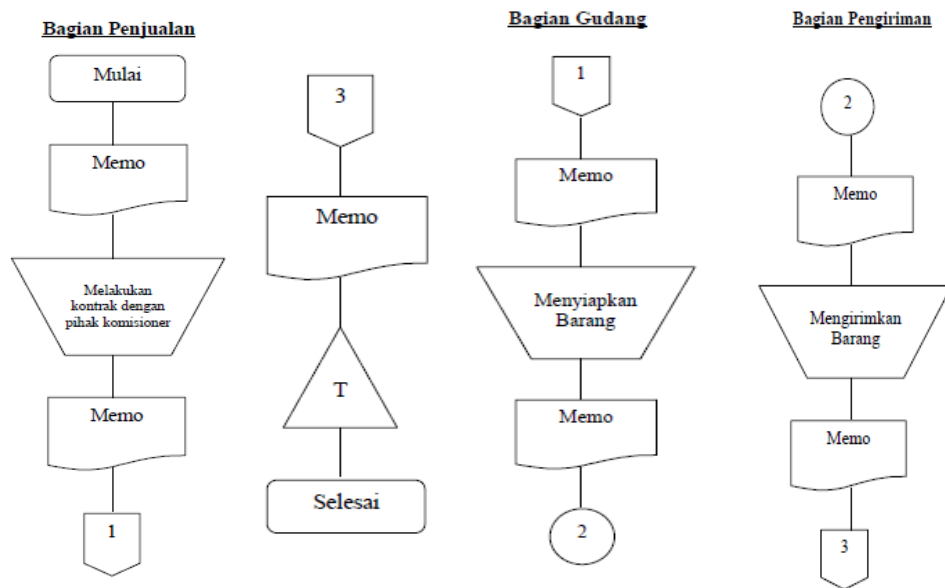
Bagian Penjualan

Mulai

Memo

Melakukan kontrak dengan pihak komisioner

Memo

1

3

Memo

T

Selesai

Bagian Gudang

1

Memo

Menyiapkan Barang

Memo

2

Bagian Pengiriman

2

Memo

Mengirimkan Barang

Memo

3